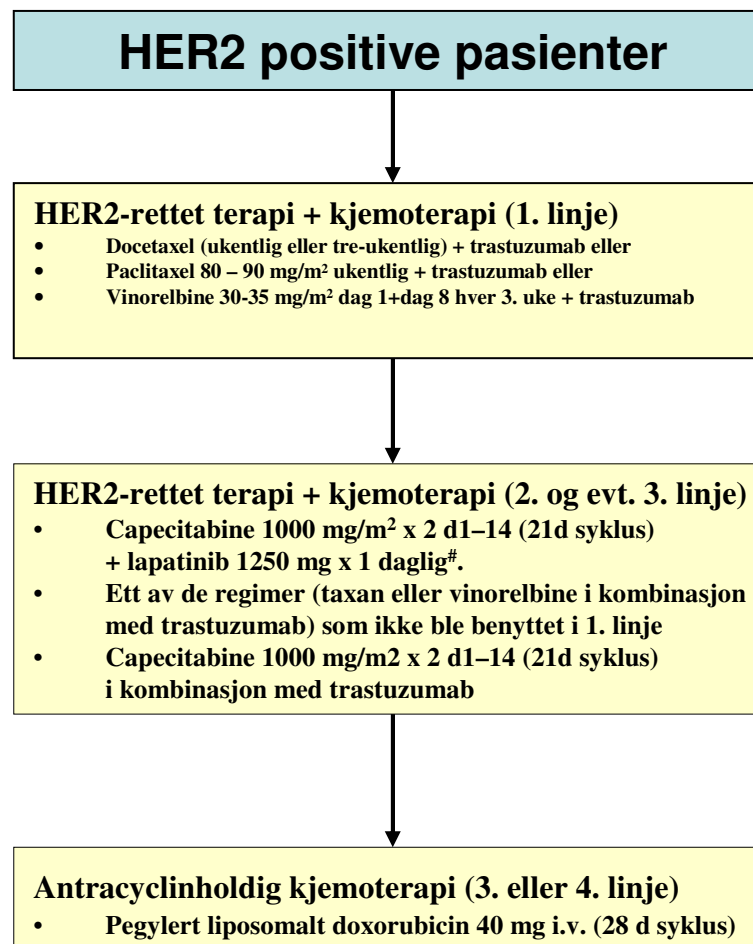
HER2 positive pasienter

HER2-rettet terapi + kjemoterapi (1. linje)
- Docetaxel (ukentlig eller tre-ukentlig) + trastuzumab eller
- Paclitaxel 80 – 90 mg/m² ukentlig + trastuzumab eller
- Vinorelbine 30-35 mg/m² dag 1+dag 8 hver 3. uke + trastuzumab

HER2-rettet terapi + kjemoterapi (2. og evt. 3. linje)
- Capecitabine 1000 mg/m$^2$ x 2 d1–14 (21d syklus) + lapatinib 1250 mg x 1 daglig$^{\#}$.
- Ett av de regimer (taxan eller vinorelbine i kombinasjon med trastuzumab) som ikke ble benyttet i 1. linje
- Capecitabine 1000 mg/m2 x 2 d1–14 (21d syklus) i kombinasjon med trastuzumab

Antracyclinholdig kjemoterapi (3. eller 4. linje)
- Pegylert liposomalt doxorubicin 40 mg i.v. (28 d syklus)